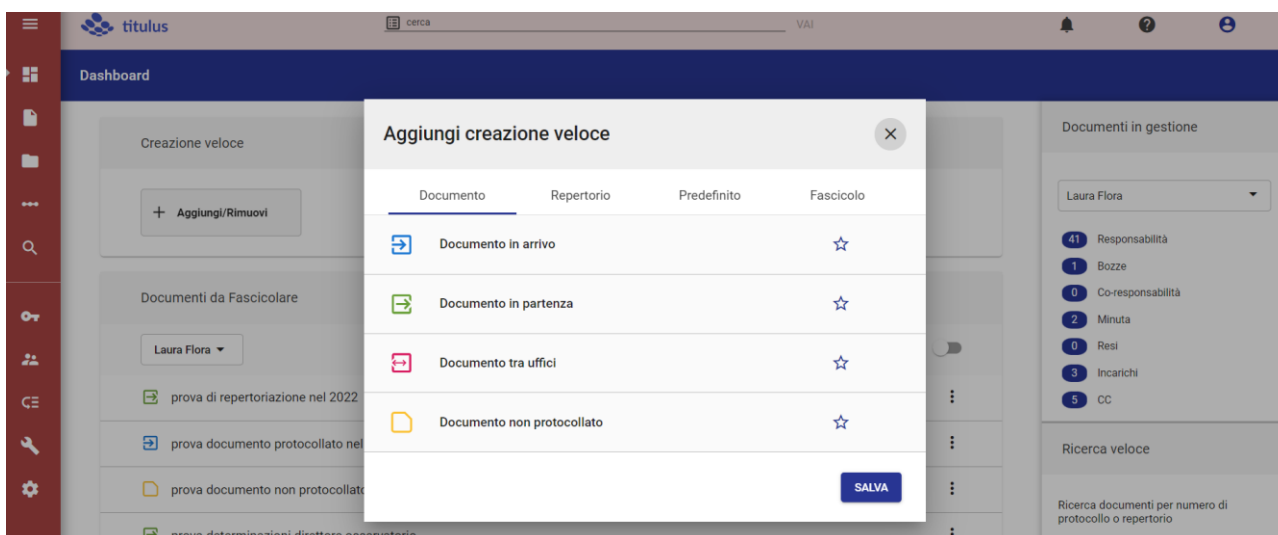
titulus

cerca

VAI

Dashboard

Creazione veloce

+ Aggiungi/Rimuovi

Documenti da Fascicolare

Laura Flora

prova di repertoriazione nel 2022

prova documento protocollato nel

prova documento non protocollato

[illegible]

Aggiungi creazione veloce

Documento | Repertorio | Predefinito | Fascicolo

Documento in arrivo

Documento in partenza

Documento tra uffici

Documento non protocollato

SALVA

Documenti in gestione

Laura Flora

41 Responsabilità
1 Bozze
0 Co-responsabilità
2 Minuta
0 Resi
3 Incarichi
5 CC

Ricerca veloce

Ricerca documenti per numero di protocollo o repertorio